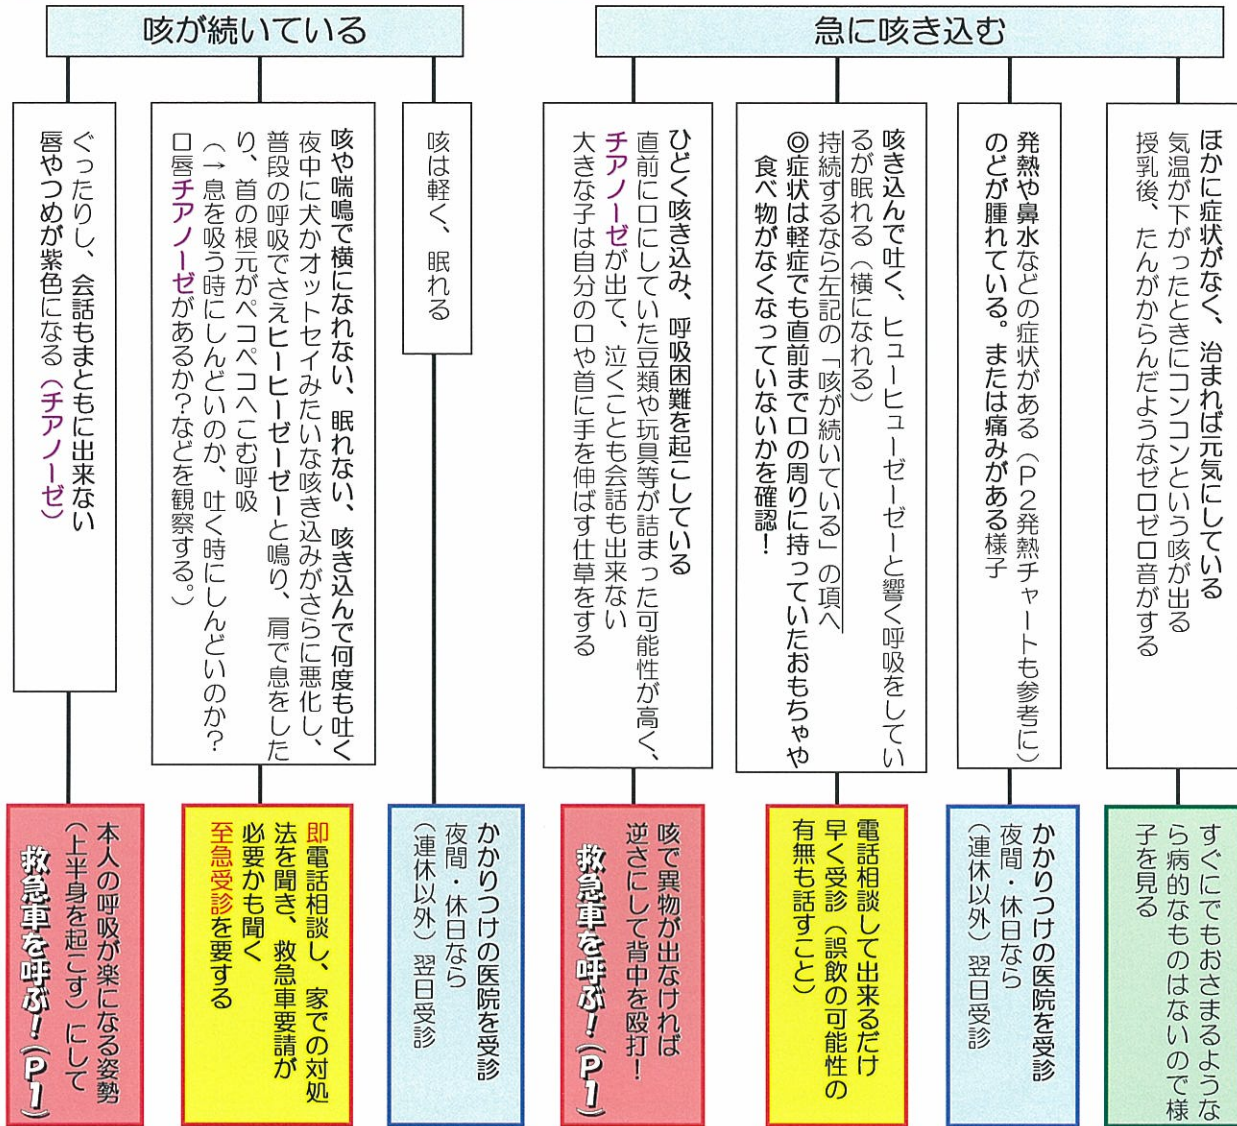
咳が続いている

ぐったりし、会話もまともに出来ない唇やつめが紫色になる（チアノーゼ）

本人の呼吸が楽になる姿勢（上半身を起こす）にして救急車を呼ぶ！（P1）

咳や喘鳴で横になれない、眠れない、咳き込んで何度も吐く夜中に犬かオットセイみたいな咳き込みがさらに悪化し、普段の呼吸でさえヒーヒーゼーゼーと鳴り、肩で息をしたり、首の根元がペコペコへこむ呼吸
（→息を吸う時にしんどいのか、吐く時にしんどいのか？口唇チアノーゼがあるか？などを観察する。）

即電話相談し、家での対処法を聞き、救急車要請が必要かも聞く
至急受診を要する

咳は軽く、眠れる

かかりつけの医院を受診
夜間・休日なら（連休以外）翌日受診

急に咳き込む

ひどく咳き込み、呼吸困難を起こしている
直前に口にしていた豆類や玩具等が詰まった可能性が高く、チアノーゼが出て、泣くことも会話も出来ない
大きな子は自分の口や首に手を伸ばす仕草をする

咳で異物が出なければ逆さにして背中を殴打！
救急車を呼ぶ！（P1）

咳き込んで吐く、ヒューヒューゼーゼーと響く呼吸をしているが眠れる（横になれる）
持続するなら左記の「咳が続いている」の項へ
◎症状は軽症でも直前まで口の周りに持っていたおもちゃや食べ物がなくなっていないかを確認！

電話相談して出来るだけ早く受診（誤飲の可能性の有無も話すこと）

発熱や鼻水などの症状がある（P2発熱チャートも参考に）
のどが腫れている。または痛みがある様子

かかりつけの医院を受診
夜間・休日なら（連休以外）翌日受診

ほかに症状がなく、治まれば元気にしている
気温が下がったときにコンコンという咳が出る
授乳後、たんがからんだようなゼロゼロ音がする

すぐにでもおさまるような病的なものはないので様子を見る